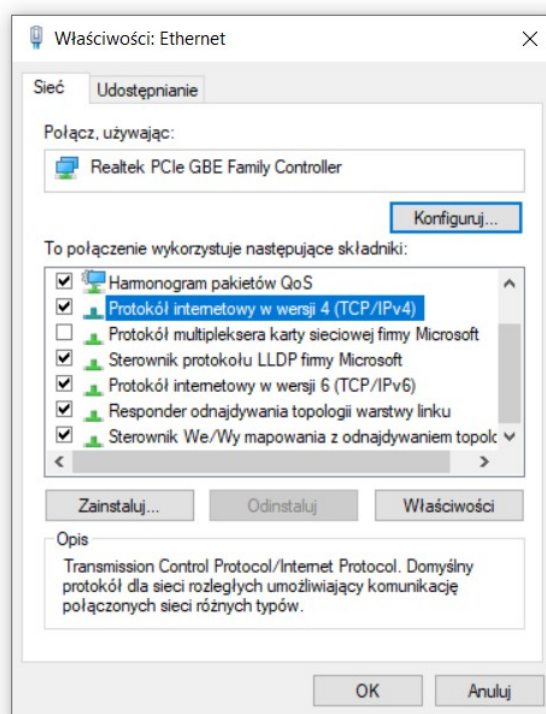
Właściwości: Ethernet

Sieć | Udostępnianie

Połącz, używając:

Realtek PCIe GBE Family Controller

Konfiguruj...

To połączenie wykorzystuje następujące składniki:

Harmonogram pakietów QoS
Protokół internetowy w wersji 4 (TCP/IPv4)
Protokół multipleksera karty sieciowej firmy Microsoft
Sterownik protokołu LLDP firmy Microsoft
Protokół internetowy w wersji 6 (TCP/IPv6)
Responder odnajdywania topologii warstwy linku
Sterownik We/Wy mapowania z odnajdywaniem topolc

Zainstaluj... | Odinstaluj | Właściwości

Opis
Transmission Control Protocol/Internet Protocol. Domyślny protokół dla sieci rozległych umożliwiający komunikację połączonych sieci różnych typów.

OK | Anuluj